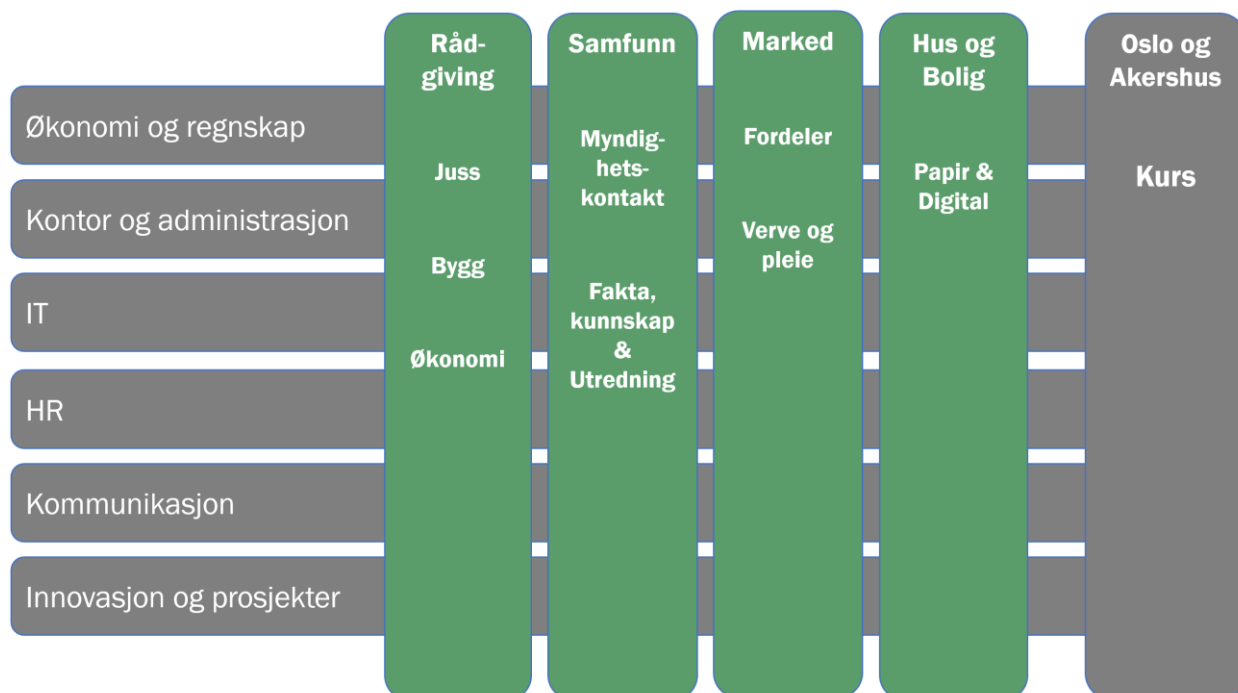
Rådgiving

Juss

Bygg

Økonomi

Samfunn

Myndighetskontakt

Fakta, kunnskap & Utredning

Marked

Fordeler

Verve og pleie

Hus og Bolig

Papir & Digital

Oslo og Akershus

Kurs

Økonomi og regnskap

Kontor og administrasjon

IT

HR

Kommunikasjon

Innovasjon og prosjekter